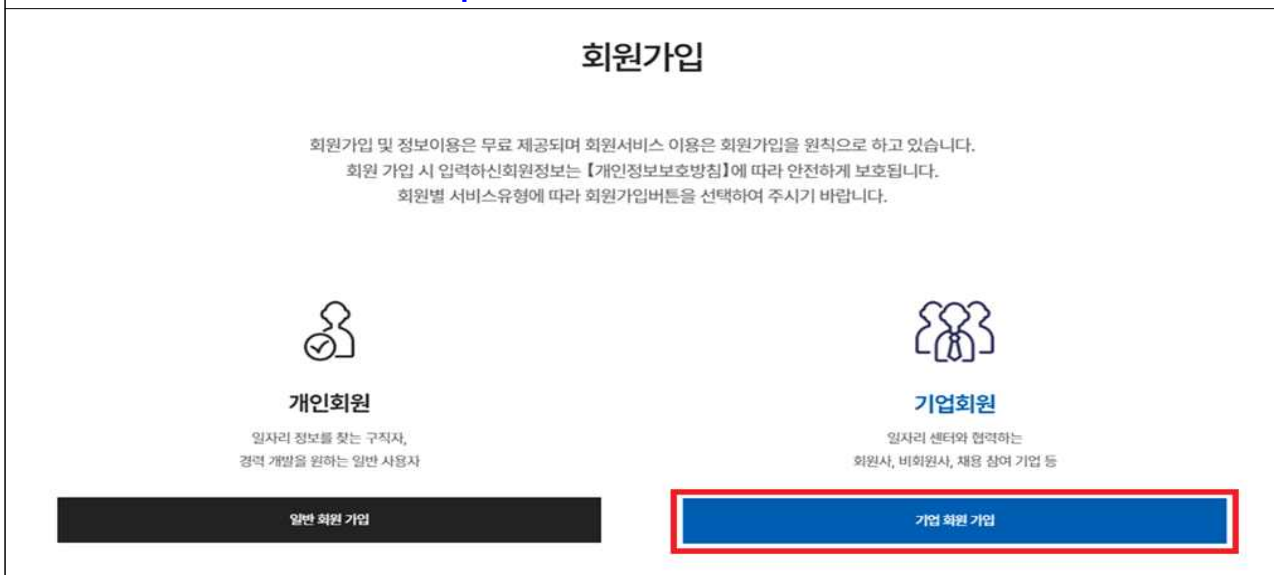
회원가입

회원가입 및 정보이용은 무료 제공되며 회원서비스 이용은 회원가입을 원칙으로 하고 있습니다.
회원 가입 시 입력하신회원정보는【개인정보보호방침】에 따라 안전하게 보호됩니다.
회원별 서비스유형에 따라 회원가입버튼을 선택하여 주시기 바랍니다.

개인회원

일자리 정보를 찾는 구직자,
경력 개발을 원하는 일반 사용자

일반 회원 가입

기업회원

일자리 센터와 협력하는
회원사, 비회원사, 채용 참여 기업 등

기업 회원 가입